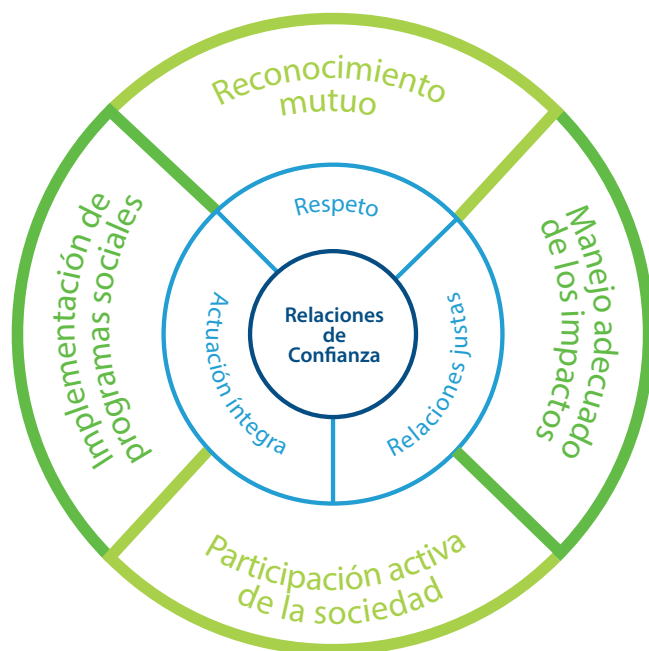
Reconocimiento mutuo

Implementación de programas sociales

Manejo adecuado de los impactos

Participación activa de la sociedad

Respeto

Actuación íntegra

Relaciones justas

Relaciones de Confianza